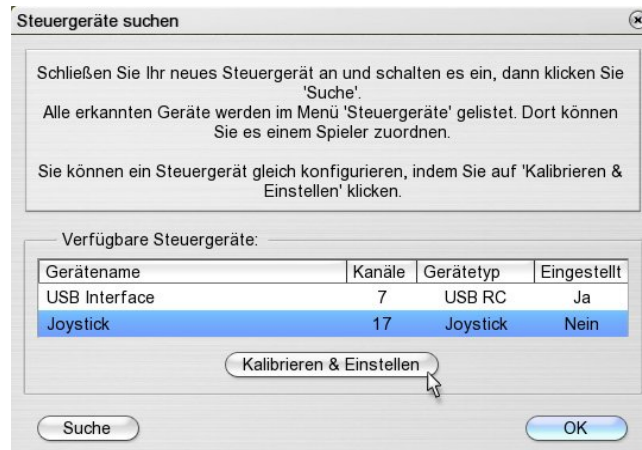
Steuergeräte suchen

Schließen Sie Ihr neues Steuergerät an und schalten es ein, dann klicken Sie 'Suche'.
Alle erkannten Geräte werden im Menü 'Steuergeräte' gelistet. Dort können Sie es einem Spieler zuordnen.

Sie können ein Steuergerät gleich konfigurieren, indem Sie auf 'Kalibrieren & Einstellen' klicken.

Verfügbare Steuergeräte:

| Gerätename | Kanäle | Gerätetyp | Eingestellt |
|---|---|---|---|
| USB Interface | 7 | USB RC | Ja |
| Joystick | 17 | Joystick | Nein |

Kalibrieren & Einstellen

Suche

OK